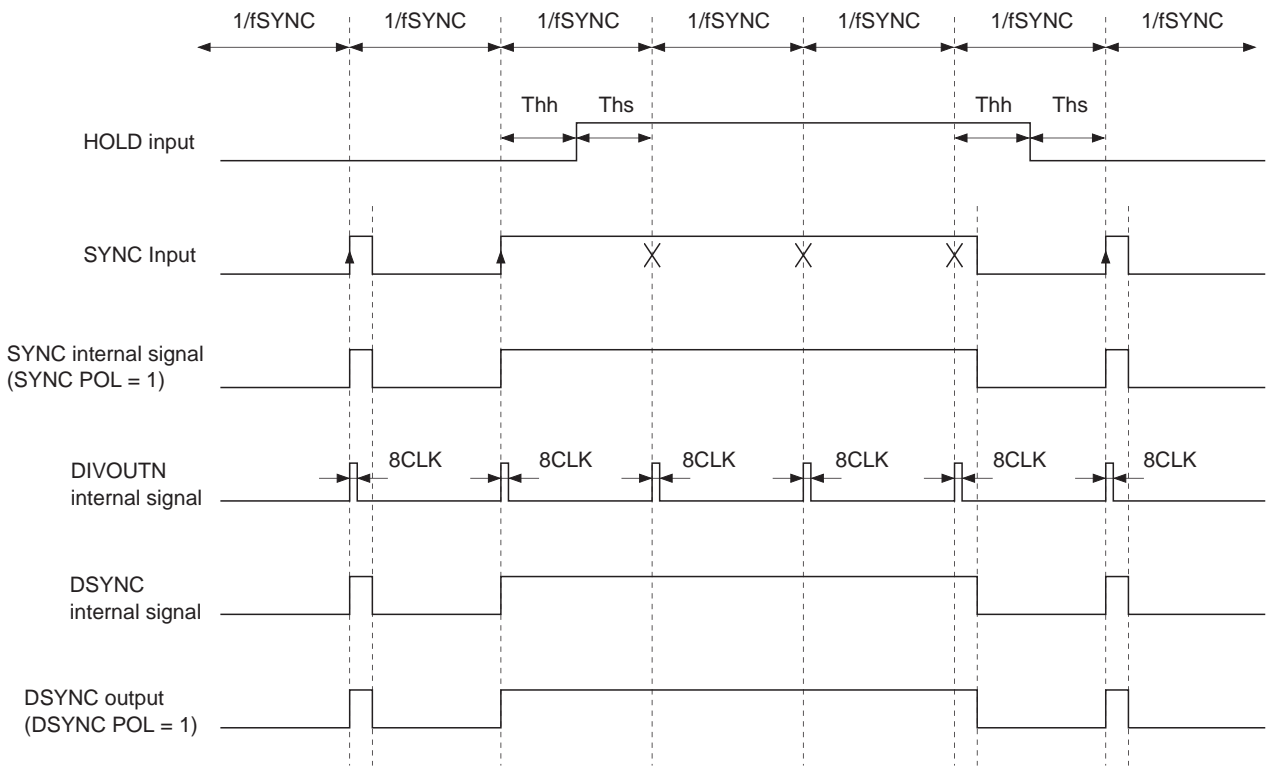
1/fSYNC 1/fSYNC 1/fSYNC 1/fSYNC 1/fSYNC 1/fSYNC 1/fSYNC

Thh Ths Thh Ths

HOLD input

SYNC Input

SYNC internal signal (SYNC POL = 1)

DIVOUTN internal signal

8CLK 8CLK 8CLK 8CLK 8CLK 8CLK

DSYNC internal signal

DSYNC output (DSYNC POL = 1)